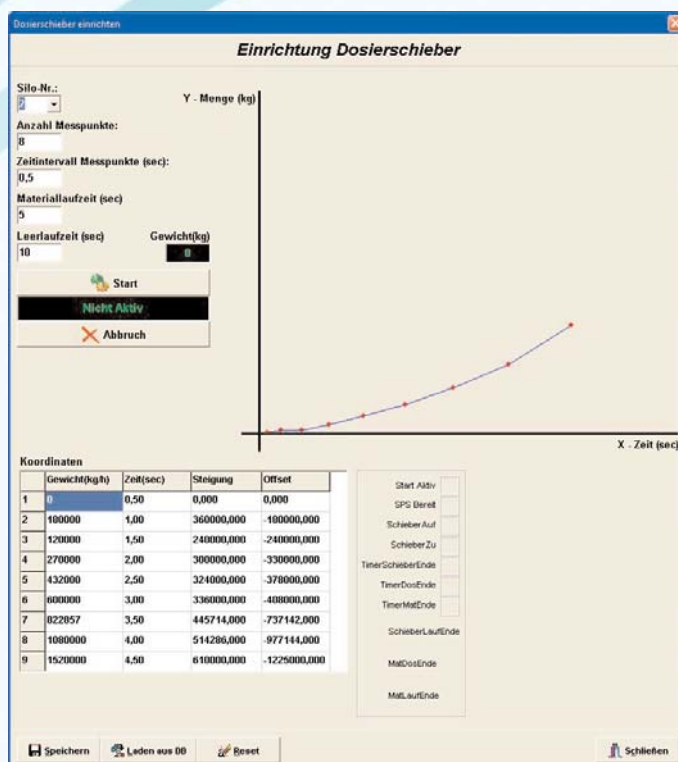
Dosierschieber einrichten

Einrichtung Dosierschieber

Silo-Nr.:
2

Anzahl Messpunkte:
8

Zeitintervall Messpunkte (sec):
0,5

Materiallaufzeit (sec)
5

Leerlaufzeit (sec)
10

Gewicht(kg)
0

Start

Nicht Aktiv

Abbruch

Y - Menge (kg)

X - Zeit (sec)

Koordinaten

| | Gewicht(kg/h) | Zeit(sec) | Steigung | Offset |
|---|---|---|---|---|
| 1 | 0 | 0,50 | 0,000 | 0,000 |
| 2 | 100000 | 1,00 | 360000,000 | -180000,000 |
| 3 | 120000 | 1,50 | 240000,000 | -240000,000 |
| 4 | 270000 | 2,00 | 300000,000 | -330000,000 |
| 5 | 432000 | 2,50 | 324000,000 | -378000,000 |
| 6 | 600000 | 3,00 | 336000,000 | -408000,000 |
| 7 | 822857 | 3,50 | 445714,000 | -737142,000 |
| 8 | 1080000 | 4,00 | 514286,000 | -977144,000 |
| 9 | 1520000 | 4,50 | 610000,000 | -1225000,000 |

Start Aktiv
SPS Bereit
Schieber Auf
Schieber Zu
TimerSchieberEnde
TimerDosEnde
TimerMatEnde
SchieberLaufEnde
MatDosEnde
MatLaufEnde

Speichern
Laden aus DB
Reset
Schließen